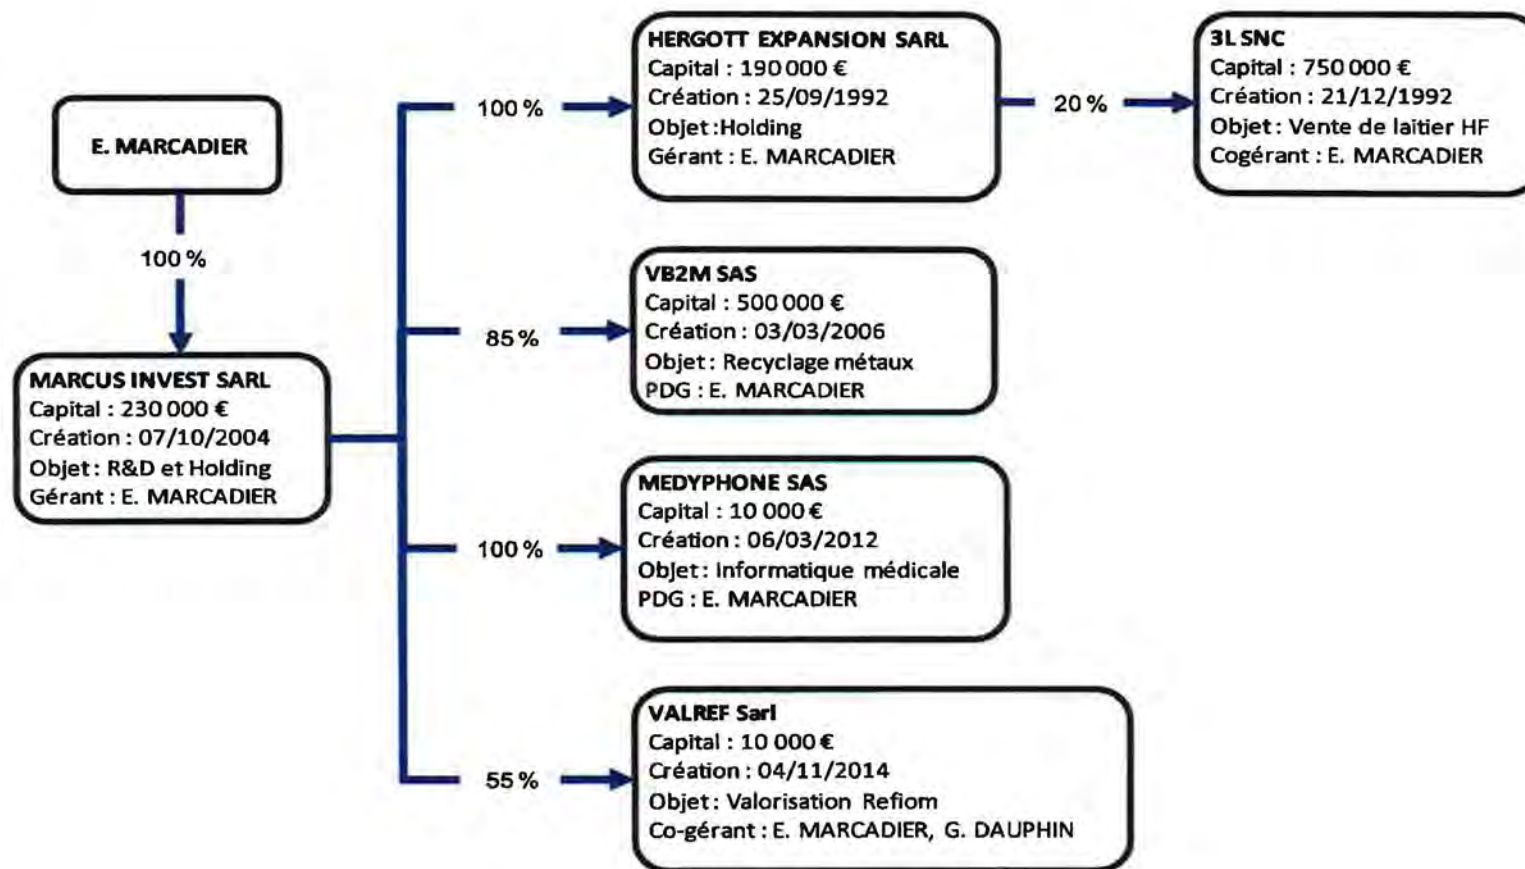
E. MARCADIER

100 %

MARCUS INVEST SARL
Capital : 230 000 €
Création : 07/10/2004
Objet : R&D et Holding
Gérant : E. MARCADIER

100 %

HERGOTT EXPANSION SARL
Capital : 190 000 €
Création : 25/09/1992
Objet :Holding
Gérant : E. MARCADIER

20 %

3L SNC
Capital : 750 000 €
Création : 21/12/1992
Objet : Vente de laitier HF
Cogérant : E. MARCADIER

85 %

VB2M SAS
Capital : 500 000 €
Création : 03/03/2006
Objet : Recyclage métaux
PDG : E. MARCADIER

100 %

MEDYPHONE SAS
Capital : 10 000 €
Création : 06/03/2012
Objet : Informatique médicale
PDG : E. MARCADIER

55 %

VALREF Sarl
Capital : 10 000 €
Création : 04/11/2014
Objet : Valorisation Refiom
Co-gérant : E. MARCADIER, G. DAUPHIN